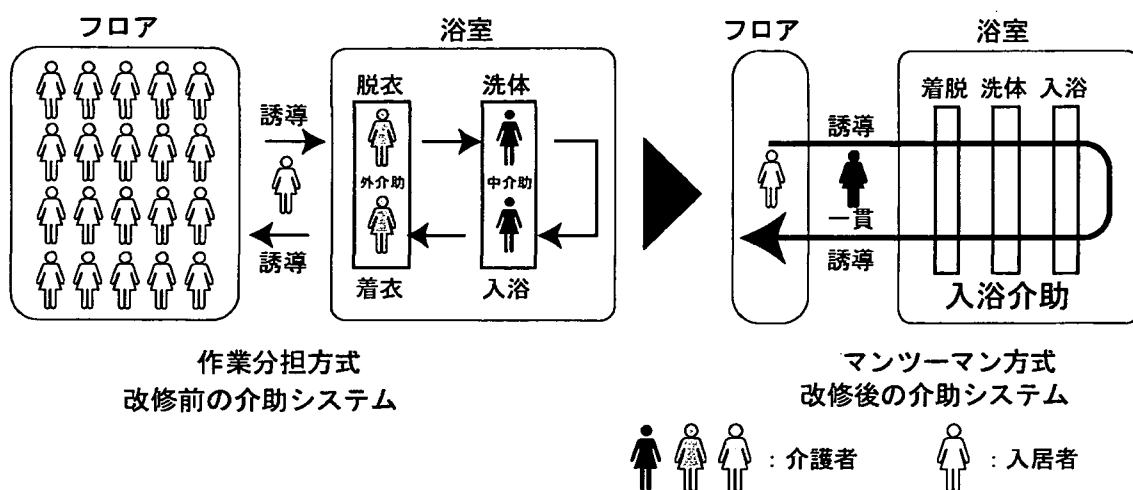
フロア

浴室

脱衣

洗体

誘導

外介助

中介助

誘導

着衣

入浴

作業分担方式
改修前の介助システム

フロア

浴室

着脱 洗体 入浴

誘導

一貫

誘導

入浴介助

マンツーマン方式
改修後の介助システム

: 介護者

: 入居者